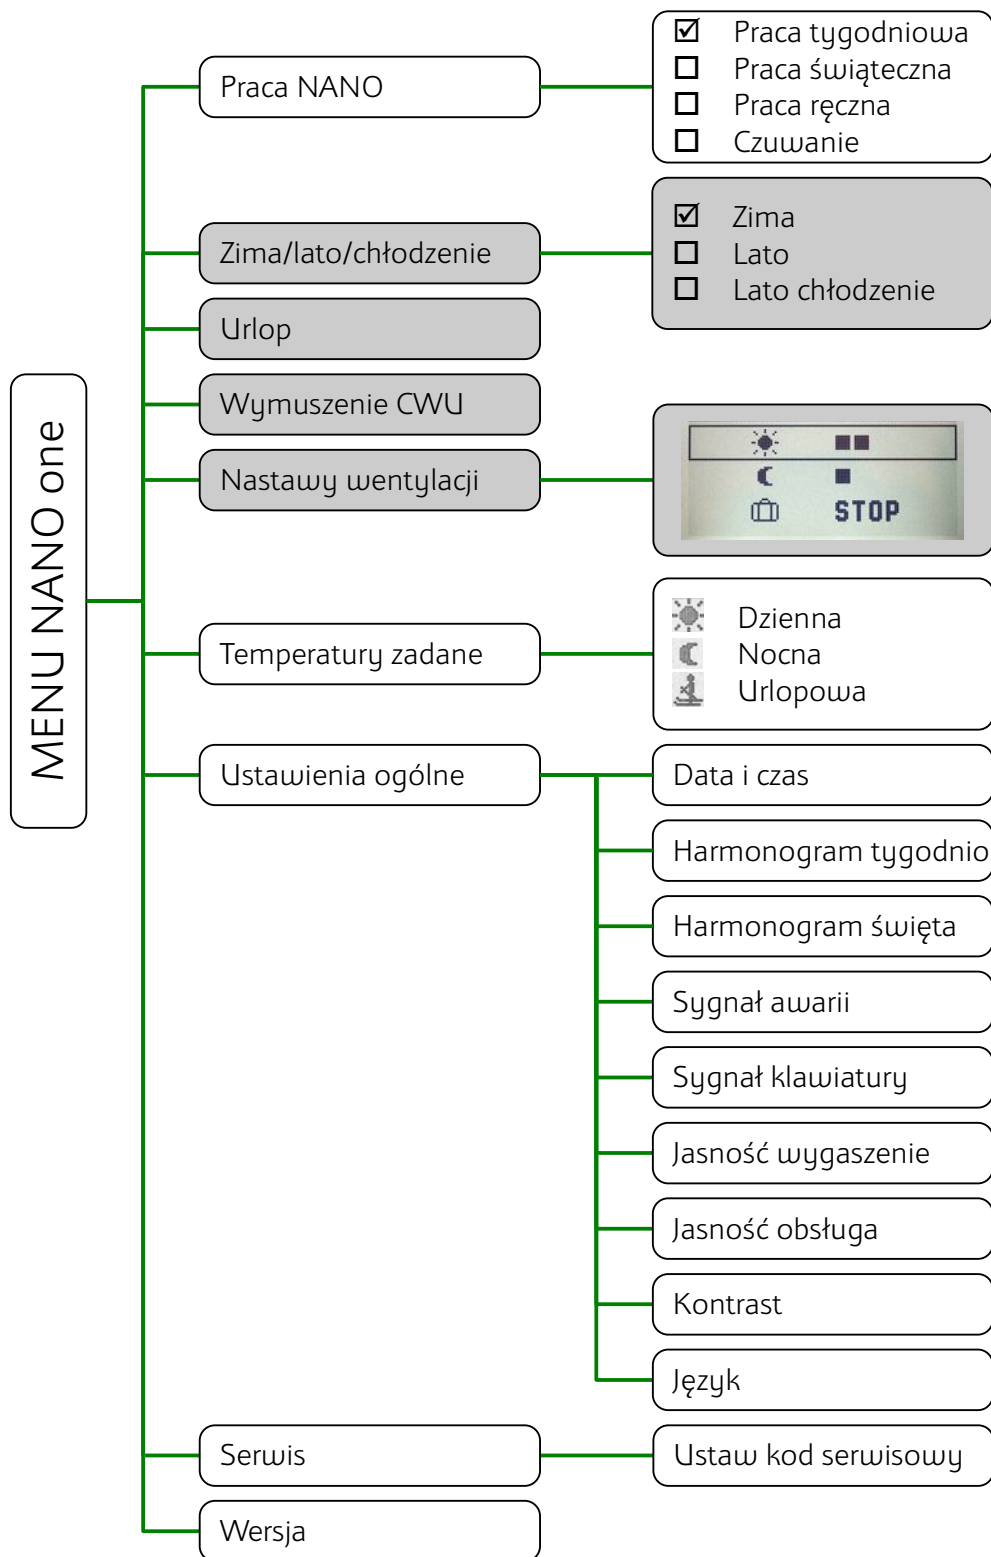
MENU NANO one

Praca NANO

☑ Praca tygodniowa
☐ Praca świąteczna
☐ Praca ręczna
☐ Czuwanie

Zima/lato/chłodzenie

☑ Zima
☐ Lato
☐ Lato chłodzenie

Urlop

Wymuszenie CWU

Nastawy wentylacji

STOP

Temperatury zadane

Dzienna
Nocna
Urlopowa

Ustawienia ogólne

Data i czas
Harmonogram tygodnio
Harmonogram święta
Sygnał awarii
Sygnał klawiatury
Jasność wygaszenie
Jasność obsługa
Kontrast
Język

Serwis

Ustaw kod serwisowy

Wersja